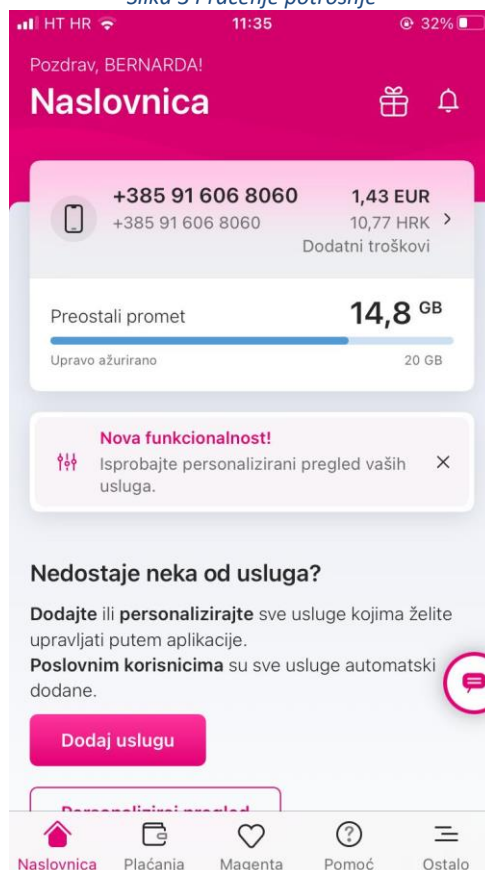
Slika 3 Praćenje potrošnje

HT HR 11:35 32%

Pozdrav, BERNARDA!

Naslovnica

+385 91 606 8060
+385 91 606 8060

1,43 EUR
10,77 HRK
Dodatni troškovi

Preostali promet 14,8 GB

Upravo ažurirano 20 GB

Nova funkcionalnost!
Isprobajte personalizirani pregled vaših usluga.

Nedostaje neka od usluga?

**Dodajte** ili **personalizirajte** sve usluge kojima želite upravljati putem aplikacije.
**Poslovnim korisnicima** su sve usluge automatski dodane.

Dodaj uslugu

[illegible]

Naslovnica Plaćanja Magenta Pomoć Ostalo